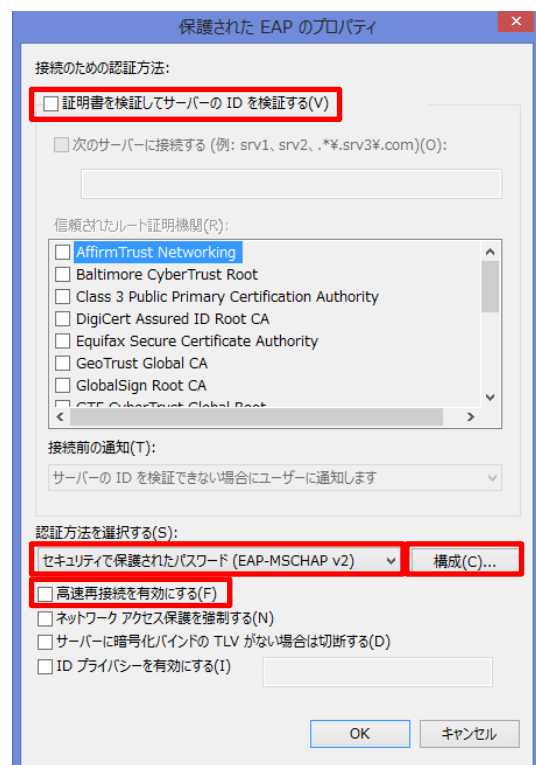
保護された EAP のプロパティ

接続のための認証方法:

証明書を検証してサーバーの ID を検証する(V)

次のサーバーに接続する (例: srv1、srv2、.*¥.srv3¥.com)(O):

信頼されたルート証明機関(R):

AffirmTrust Networking
Baltimore CyberTrust Root
Class 3 Public Primary Certification Authority
DigiCert Assured ID Root CA
Equifax Secure Certificate Authority
GeoTrust Global CA
GlobalSign Root CA
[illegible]

接続前の通知(T):

サーバーの ID を検証できない場合にユーザーに通知します

認証方法を選択する(S):

セキュリティで保護されたパスワード (EAP-MSCHAP v2)

構成(C)...

高速再接続を有効にする(F)
ネットワーク アクセス保護を強制する(N)
サーバーに暗号化バインドの TLV がない場合は切断する(D)
ID プライバシーを有効にする(I)

OK

キャンセル